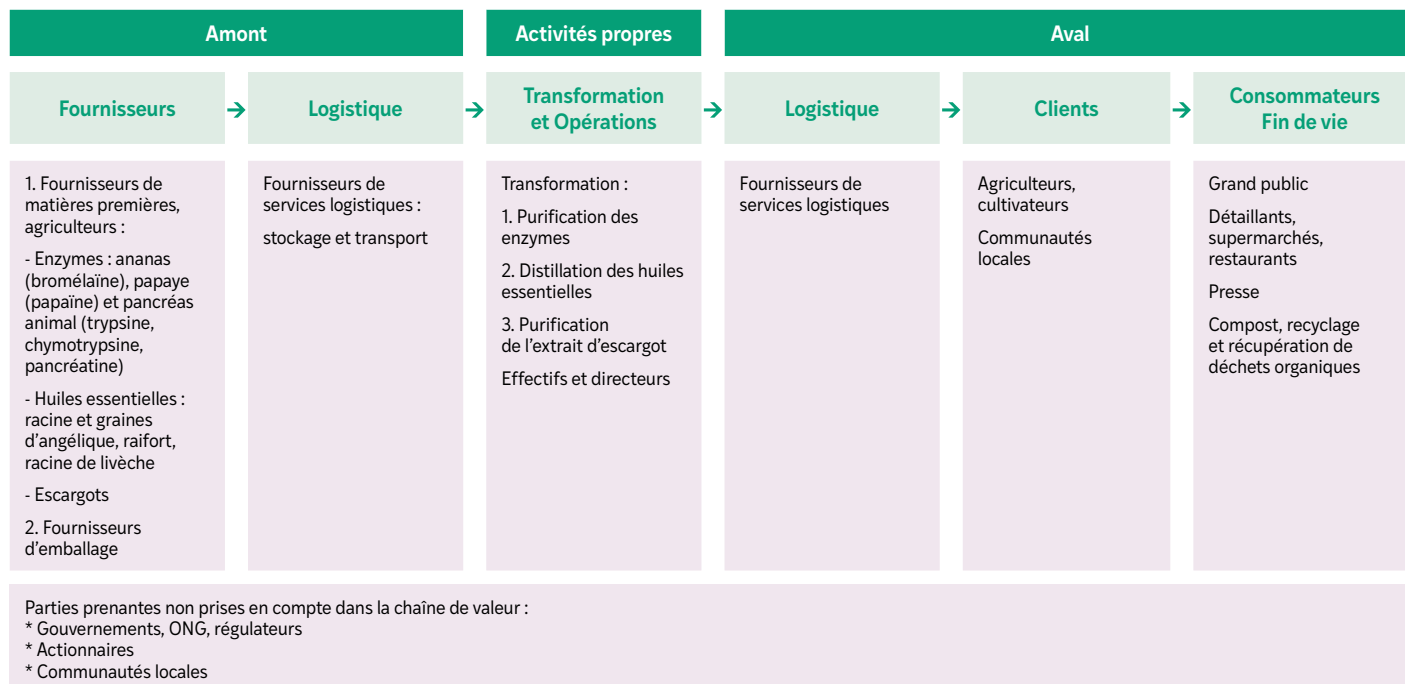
Amont

Activités propres

Aval

Fournisseurs

Logistique

Transformation et Opérations

Logistique

Clients

Consommateurs Fin de vie

1. Fournisseurs de matières premières, agriculteurs :

- Enzymes : ananas (bromélaïne), papaye (papaïne) et pancréas animal (trypsine, chymotrypsine, pancréatine)

- Huiles essentielles : racine et graines d'angélique, raifort, racine de livèche

- Escargots

2. Fournisseurs d'emballage

Fournisseurs de services logistiques :

stockage et transport

Transformation :

1. Purification des enzymes

2. Distillation des huiles essentielles

3. Purification de l'extrait d'escargot

Effectifs et directeurs

Fournisseurs de services logistiques

Agriculteurs, cultivateurs

Communautés locales

Grand public

Détaillants, supermarchés, restaurants

Presse

Compost, recyclage et récupération de déchets organiques

Parties prenantes non prises en compte dans la chaîne de valeur :
* Gouvernements, ONG, régulateurs
* Actionnaires
* Communautés locales